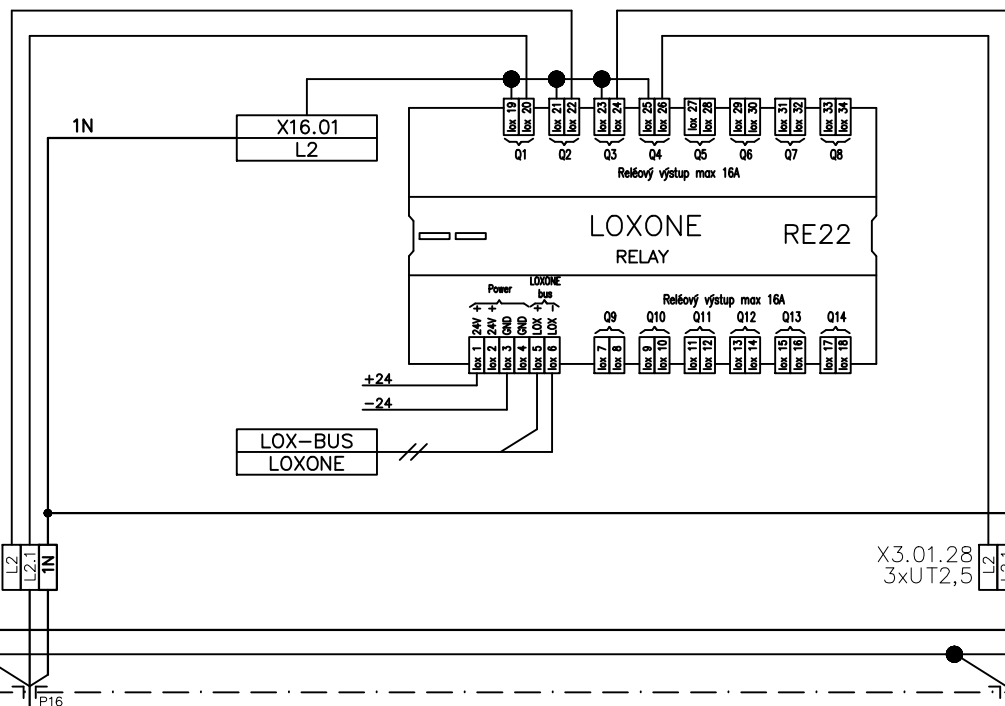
1N

X16.01
L2

lox 19 lox 20 lox 21 lox 22 lox 23 lox 24 lox 25 lox 26 lox 27 lox 28 lox 29 lox 30 lox 31 lox 32 lox 33 lox 34

Q1 Q2 Q3 Q4 Q5 Q6 Q7 Q8

Reléový výstup max 16A

LOXONE
RELAY
RE22

Power
LOXONE bus
+ + - - + -
24V 24V GND GND LOX LOX
lox 1 lox 2 lox 3 lox 4 lox 5 lox 6

Reléový výstup max 16A
Q9 Q10 Q11 Q12 Q13 Q14
lox 7 lox 8 lox 9 lox 10 lox 11 lox 12 lox 13 lox 14 lox 15 lox 16 lox 17 lox 18

+24
-24

LOX-BUS
LOXONE

L2 L2.1 1N

X3.01.28
3xUT2,5

P16